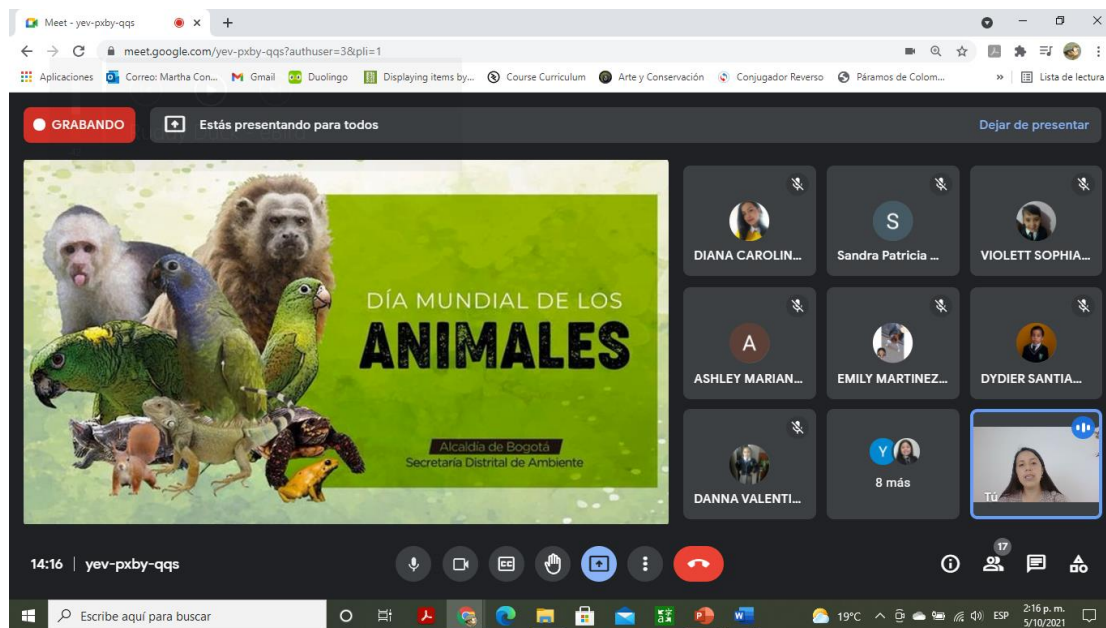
Meet - yev-pxby-qqs

meet.google.com/yev-pxby-qqs?authuser=3&pli=1

Aplicaciones Correo: Martha Con... Gmail Duolingo Displaying items by... Course Curriculum Arte y Conservación Conjugador Reverso Páramos de Colom... » Lista de lectura

GRABANDO Estás presentando para todos Dejar de presentar

DÍA MUNDIAL DE LOS
ANIMALES

Alcaldía de Bogotá
Secretaría Distrital de Ambiente

DIANA CAROLIN... S Sandra Patricia ... VIOLETT SOPHIA...

A ASHLEY MARIAN... EMILY MARTINEZ... DYDIER SANTIA...

DANNA VALENTI... Y 8 más Tú

14:16 | yev-pxby-qqs

17

Escribe aquí para buscar

19°C ESP 2:16 p. m. 5/10/2021